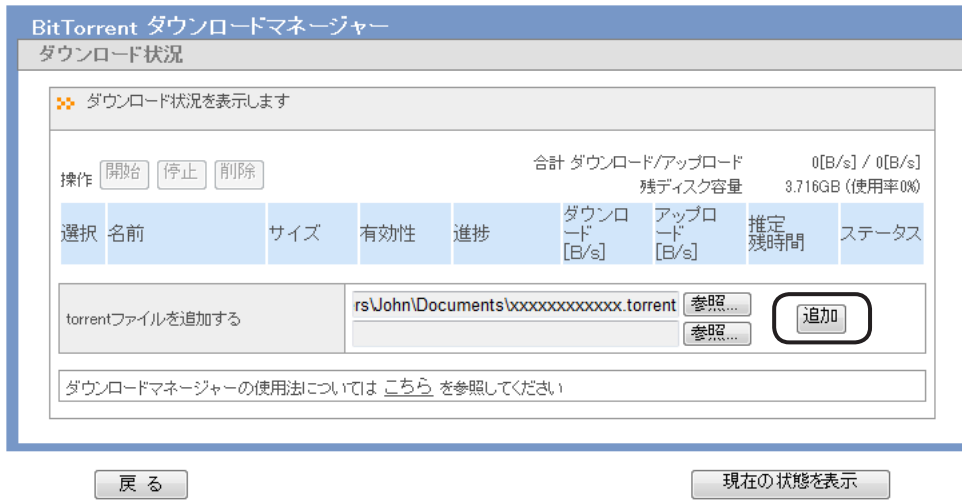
BitTorrent ダウンロードマネージャー

ダウンロード状況

ダウンロード状況を表示します

操作 開始 停止 削除

合計 ダウンロード/アップロード 0[B/s] / 0[B/s]

残ディスク容量 3.716GB (使用率0%)

| 選択 | 名前 | サイズ | 有効性 | 進捗 | ダウンロード [B/s] | アップロード [B/s] | 推定残時間 | ステータス |
|---|---|---|---|---|---|---|---|---|

torrentファイルを追加する rs\John\Documents\xxxxxxxxxxxx.torrent 参照... 参照... 追加

ダウンロードマネージャーの使用法については こちら を参照してください

戻る

現在の状態を表示